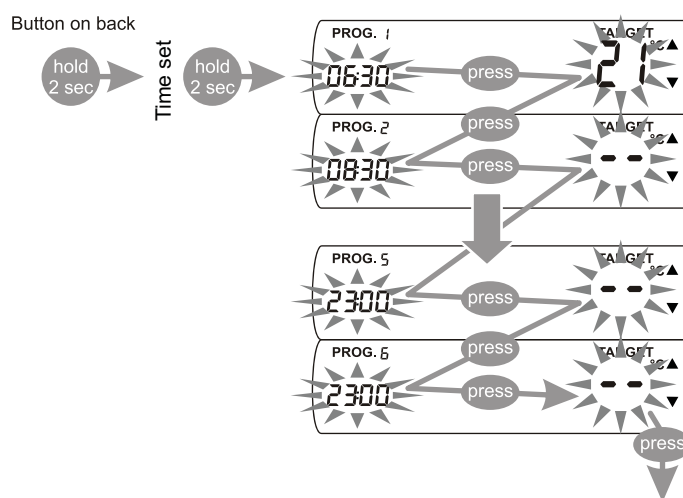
Button on back

hold 2 sec

Time set

hold 2 sec

PROG. 1
06:30
press
TARGET
21
°C ▲ ▼

press

PROG. 2
08:30
press
TARGET
- -
°C ▲ ▼

PROG. 5
23:00
press
TARGET
- -
°C ▲ ▼

press

PROG. 6
23:00
press
TARGET
- -
°C ▲ ▼

press